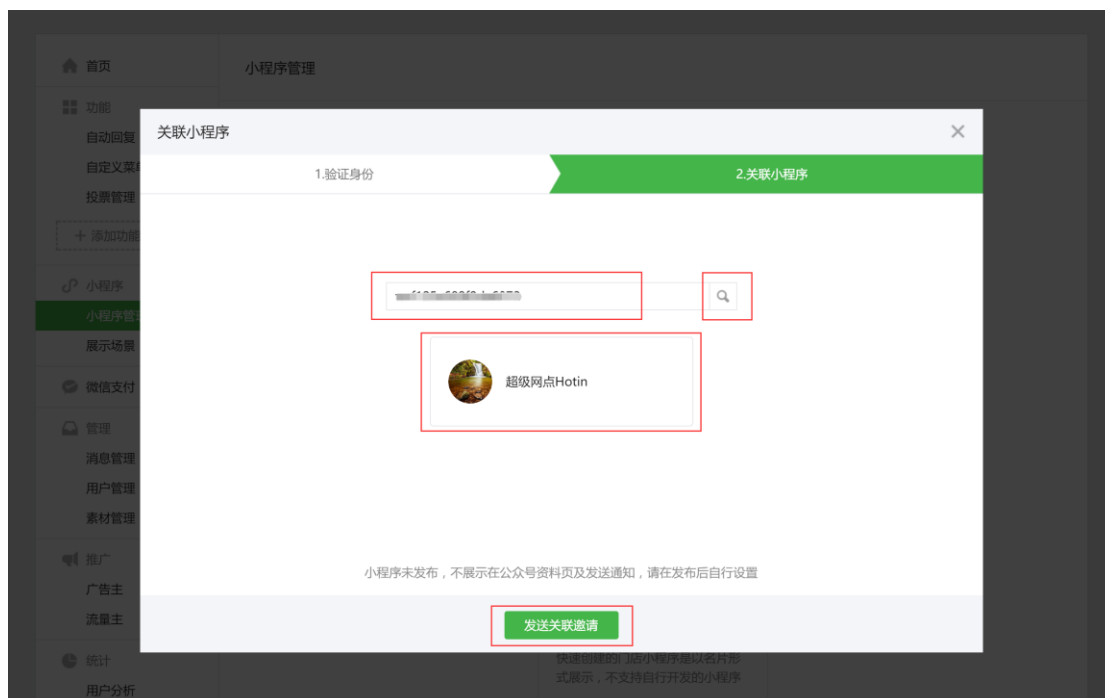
首页
功能
自动回复
自定义菜单
投票管理
+ 添加功能
小程序
小程序管理
展示场景
微信支付
管理
消息管理
用户管理
素材管理
推广
广告主
流量主
统计
用户分析

小程序管理

关联小程序
×
1.验证身份
2.关联小程序

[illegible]

超级网点Hotin

小程序未发布，不展示在公众号资料页及发送通知，请在发布后自行设置

发送关联邀请

快速创建的门店小程序是以名片形式展示，不支持自行开发的小程序